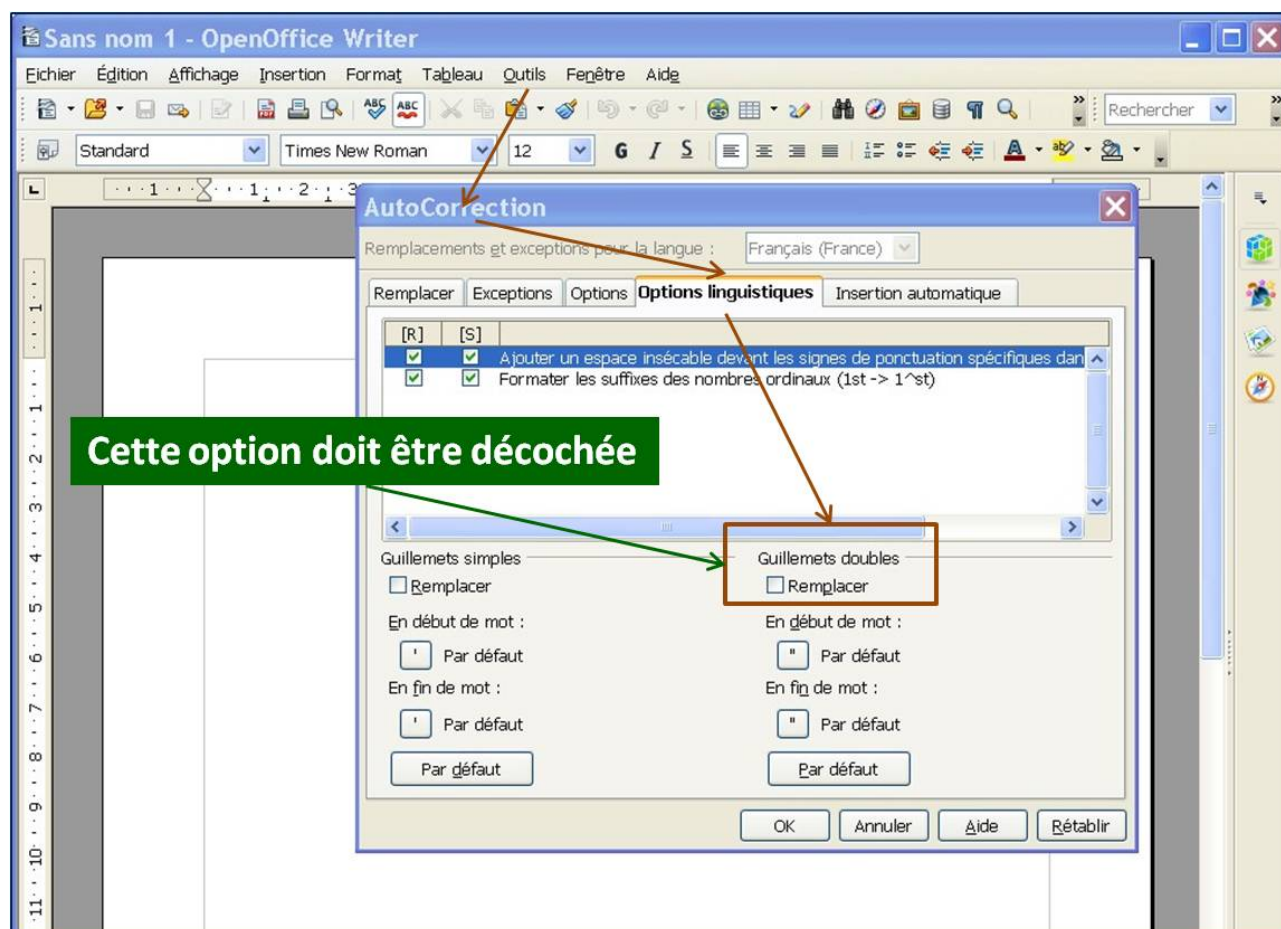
Sans nom 1 - OpenOffice Writer

Fichier Édition Affichage Insertion Format Tableau Outils Fenêtre Aide

Rechercher

Standard Times New Roman 12 G I S

AutoCorrection

Remplacements et exceptions pour la langue : Français (France)

Remplacer Exceptions Options Options linguistiques Insertion automatique

[R] [S]
Ajouter un espace insécable devant les signes de ponctuation spécifiques dan
Formater les suffixes des nombres ordinaux (1st -> 1^st)

Cette option doit être décochée

Guillemets simples
Remplacer
En début de mot :
' Par défaut
En fin de mot :
' Par défaut
Par défaut

Guillemets doubles
Remplacer
En début de mot :
" Par défaut
En fin de mot :
" Par défaut
Par défaut

OK Annuler Aide Rétablir